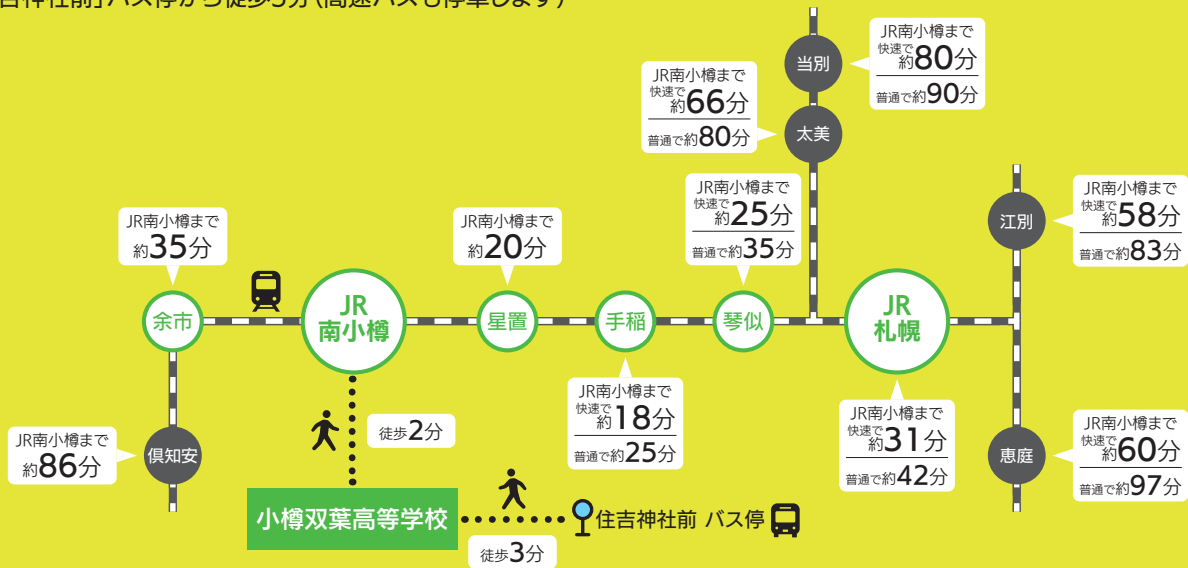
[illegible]吉神社前」バス停から徒歩3分（高速バスも停車します）

JR南小樽まで 快速で約80分 普通で約90分

当別

JR南小樽まで 快速で約66分 普通で約80分

太美

JR南小樽まで 快速で約25分 普通で約35分

JR南小樽まで 約35分

JR南小樽まで 約20分

JR南小樽まで 快速で約58分 普通で約83分

江別

余市

JR 南小樽

星置

手稲

琴似

JR 札幌

JR南小樽まで 快速で約18分 普通で約25分

JR南小樽まで 快速で約31分 普通で約42分

JR南小樽まで 快速で約60分 普通で約97分

徒歩2分

JR南小樽まで 約86分

倶知安

恵庭

小樽双葉高等学校

住吉神社前 バス停

徒歩3分